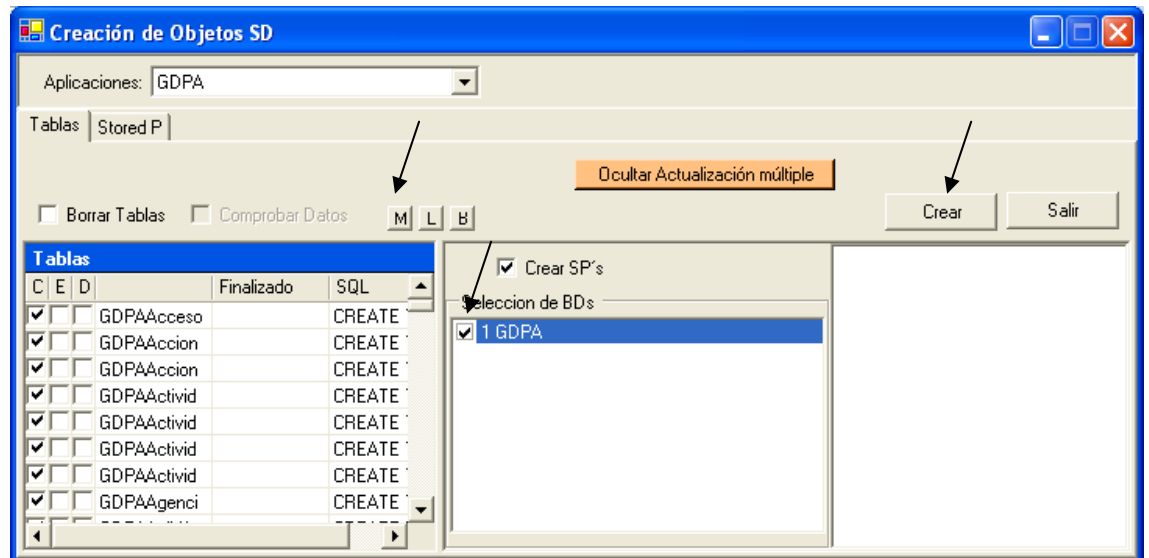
Creación de Objetos SD

Aplicaciones: GDPA

Tablas | Stored P

Ocultar Actualización múltiple

Borrar Tablas   Comprobar Datos   M L B

Crear   Salir

Tablas

| C | E | D | | Finalizado | SQL |
|---|---|---|---|---|---|
| ☑ | ☐ | ☐ | GDPAAcceso | | CREATE |
| ☑ | ☐ | ☐ | GDPAAccion | | CREATE |
| ☑ | ☐ | ☐ | GDPAAccion | | CREATE |
| ☑ | ☐ | ☐ | GDPAActivid | | CREATE |
| ☑ | ☐ | ☐ | GDPAActivid | | CREATE |
| ☑ | ☐ | ☐ | GDPAActivid | | CREATE |
| ☑ | ☐ | ☐ | GDPAActivid | | CREATE |
| ☑ | ☐ | ☐ | GDPAAgenci | | CREATE |

Crear SP´s

Seleccion de BDs

1 GDPA